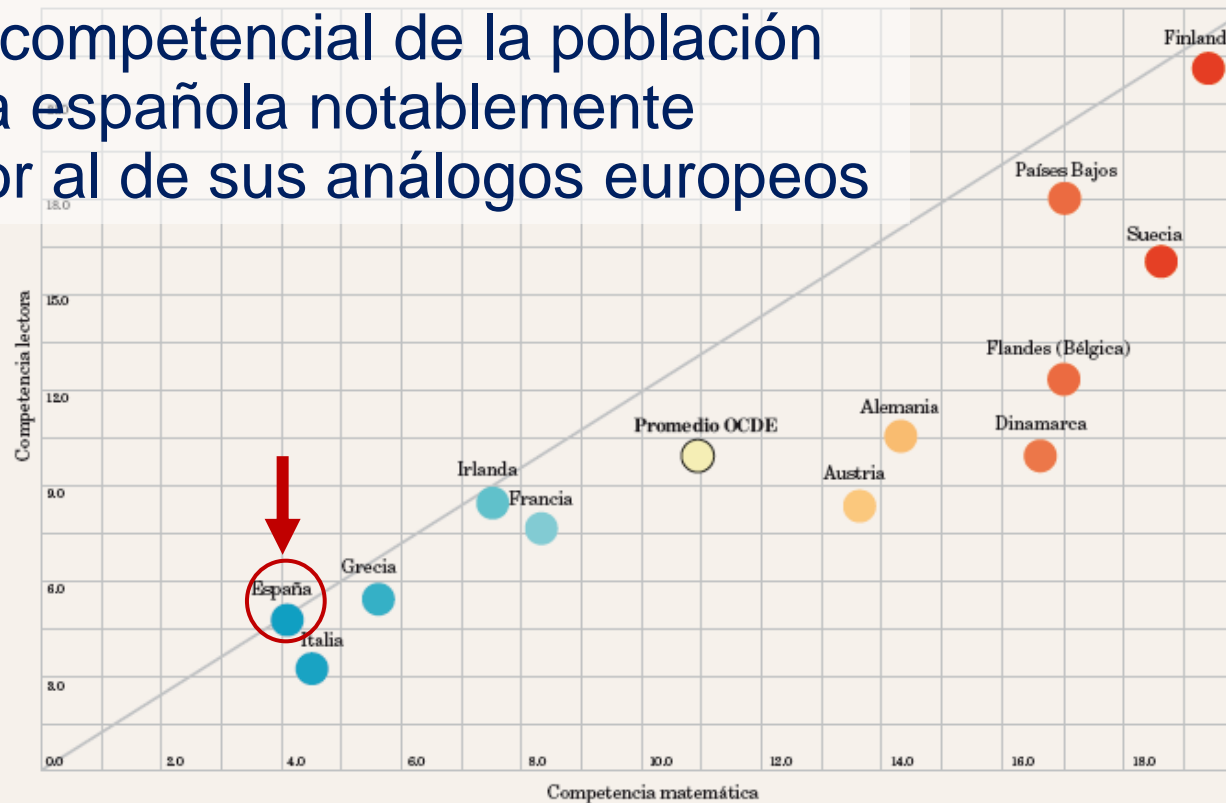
competencial de la población
a española notablemente
or al de sus análogos europeos

Finland
Países Bajos
Suecia
Flandes (Bélgica)
Alemania
Dinamarca
Promedio OCDE
Austria
Irlanda
Francia
Grecia
España
Italia

Competencia lectora
18.0
15.0
12.0
9.0
6.0
3.0
0.0
2.0
4.0
6.0
8.0
10.0
12.0
14.0
16.0
18.0
Competencia matemática